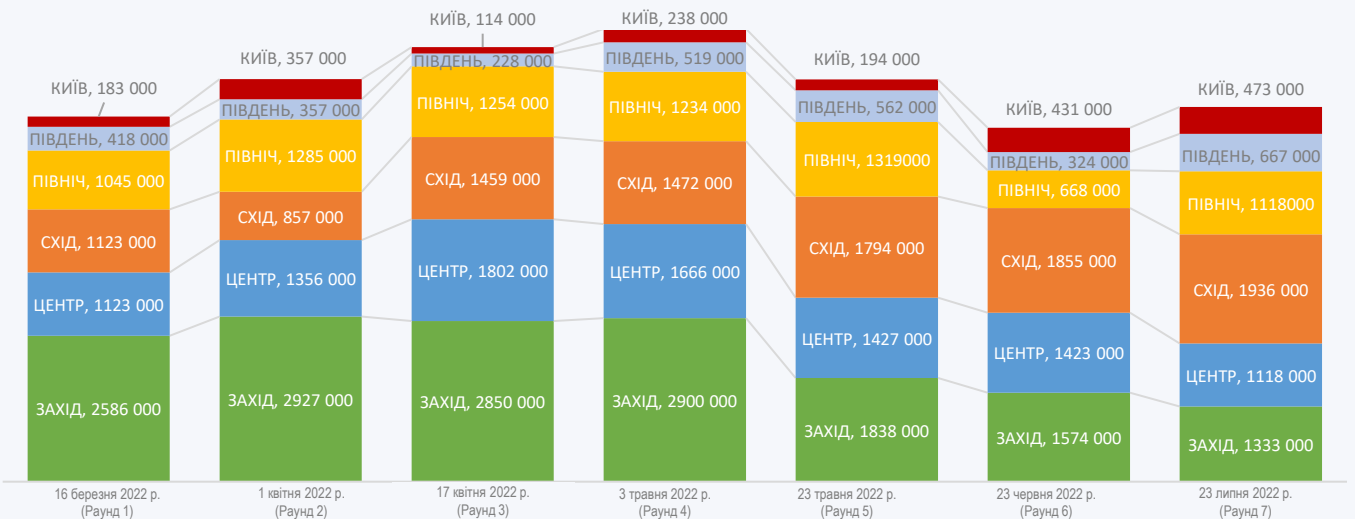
КИЇВ, 183 000
ПІВДЕНЬ, 418 000
ПІВНІЧ, 1045 000
СХІД, 1123 000
ЦЕНТР, 1123 000
ЗАХІД, 2586 000
16 березня 2022 р. (Раунд 1)

КИЇВ, 357 000
ПІВДЕНЬ, 357 000
ПІВНІЧ, 1285 000
СХІД, 857 000
ЦЕНТР, 1356 000
ЗАХІД, 2927 000
1 квітня 2022 р. (Раунд 2)

КИЇВ, 114 000
ПІВДЕНЬ, 228 000
ПІВНІЧ, 1254 000
СХІД, 1459 000
ЦЕНТР, 1802 000
ЗАХІД, 2850 000
17 квітня 2022 р. (Раунд 3)

КИЇВ, 238 000
ПІВДЕНЬ, 519 000
ПІВНІЧ, 1234 000
СХІД, 1472 000
ЦЕНТР, 1666 000
ЗАХІД, 2900 000
3 травня 2022 р. (Раунд 4)

КИЇВ, 194 000
ПІВДЕНЬ, 562 000
ПІВНІЧ, 1319000
СХІД, 1794 000
ЦЕНТР, 1427 000
ЗАХІД, 1838 000
23 травня 2022 р. (Раунд 5)

КИЇВ, 431 000
ПІВДЕНЬ, 324 000
ПІВНІЧ, 668 000
СХІД, 1855 000
ЦЕНТР, 1423 000
ЗАХІД, 1574 000
23 червня 2022 р. (Раунд 6)

КИЇВ, 473 000
ПІВДЕНЬ, 667 000
ПІВНІЧ, 1118000
СХІД, 1936 000
ЦЕНТР, 1118 000
ЗАХІД, 1333 000
23 липня 2022 р. (Раунд 7)